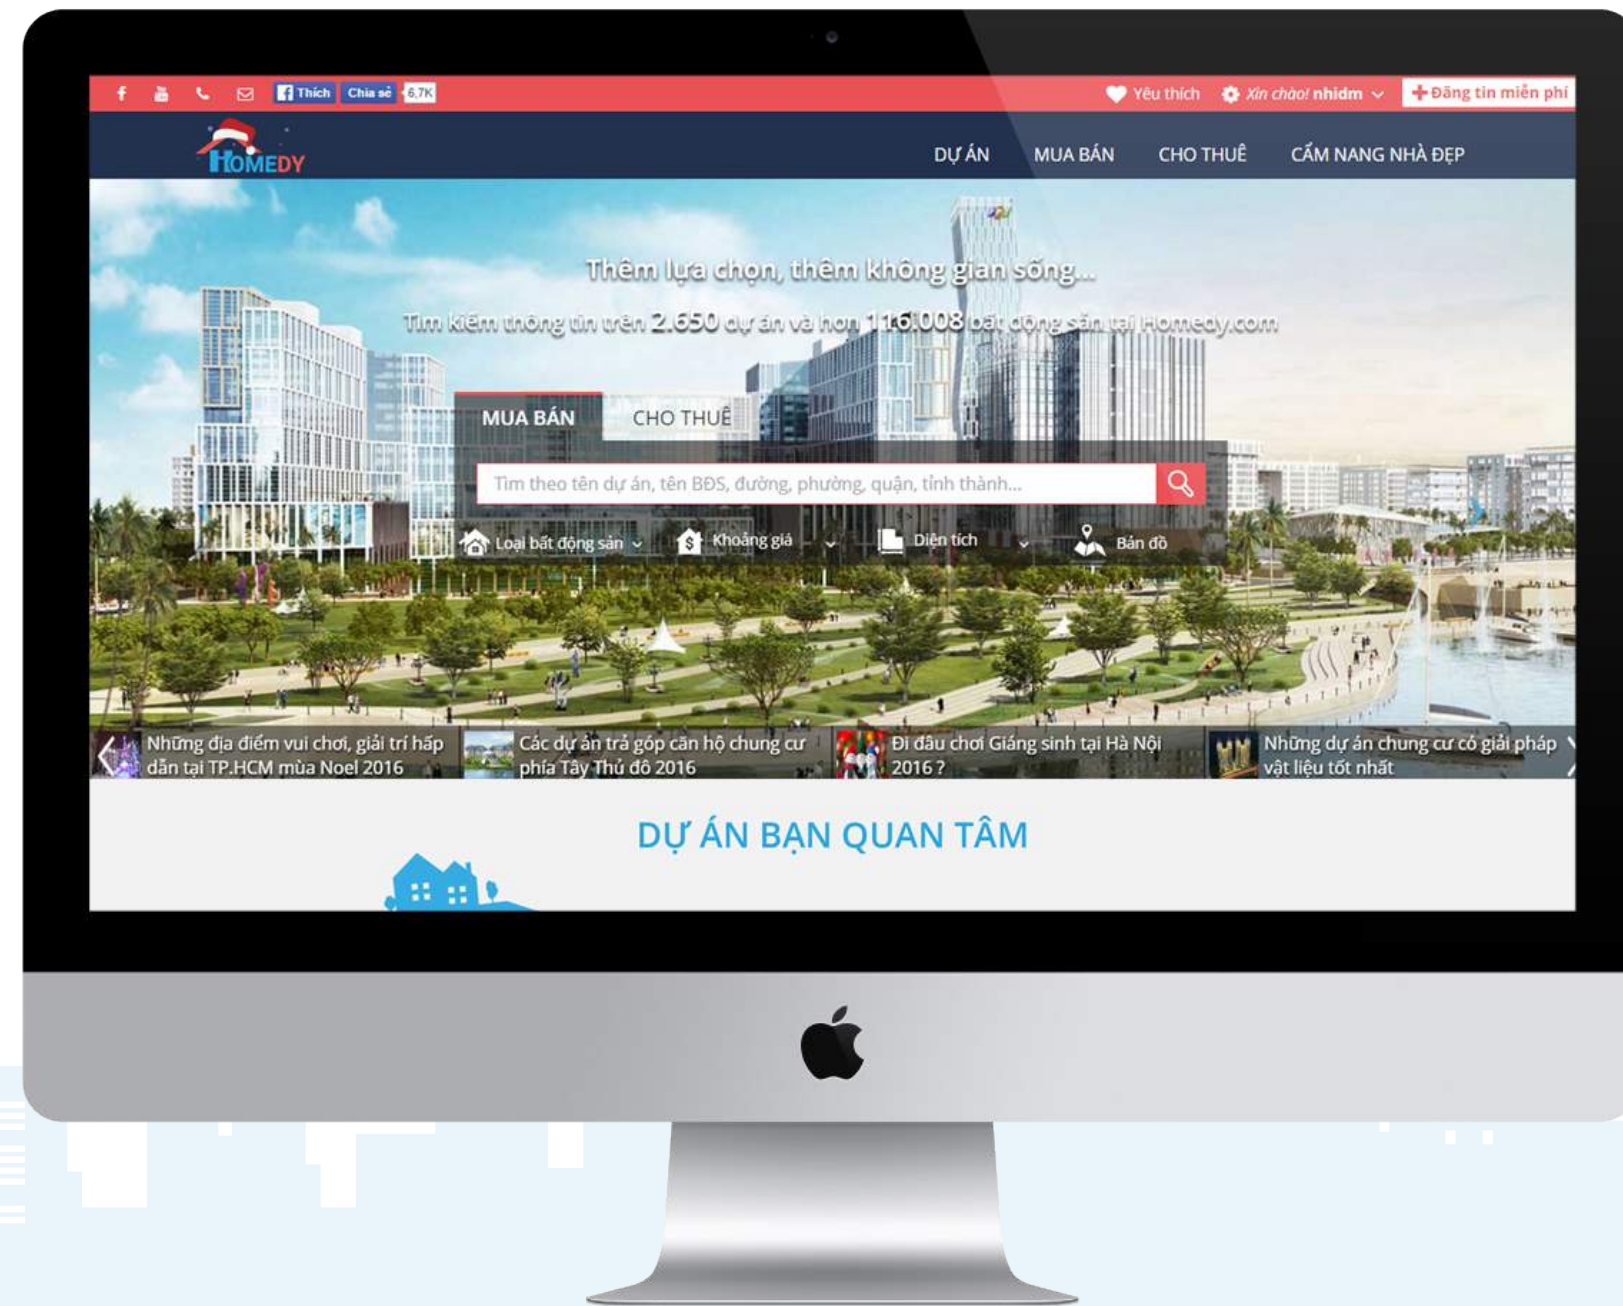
Thích Chia sẻ 6,7K

Yêu thích Xin chào! nhidm Đăng tin miễn phí

HOMEDY

DỰ ÁN MUA BÁN CHO THUÊ CẨM NANG NHÀ ĐẸP

Thêm lựa chọn, thêm không gian sống...

Tìm kiếm thông tin trên 2.650 dự án và hơn 116.008 bất động sản tại Homedy.com

MUA BÁN CHO THUÊ

Tìm theo tên dự án, tên BĐS, đường, phường, quận, tỉnh thành...

Loại bất động sản Khoảng giá Diện tích Bản đồ

Những địa điểm vui chơi, giải trí hấp dẫn tại TP.HCM mùa Noel 2016

Các dự án trả góp căn hộ chung cư phía Tây Thủ đô 2016

Đi đâu chơi Giáng sinh tại Hà Nội 2016 ?

Những dự án chung cư có giải pháp vật liệu tốt nhất

DỰ ÁN BẠN QUAN TÂM